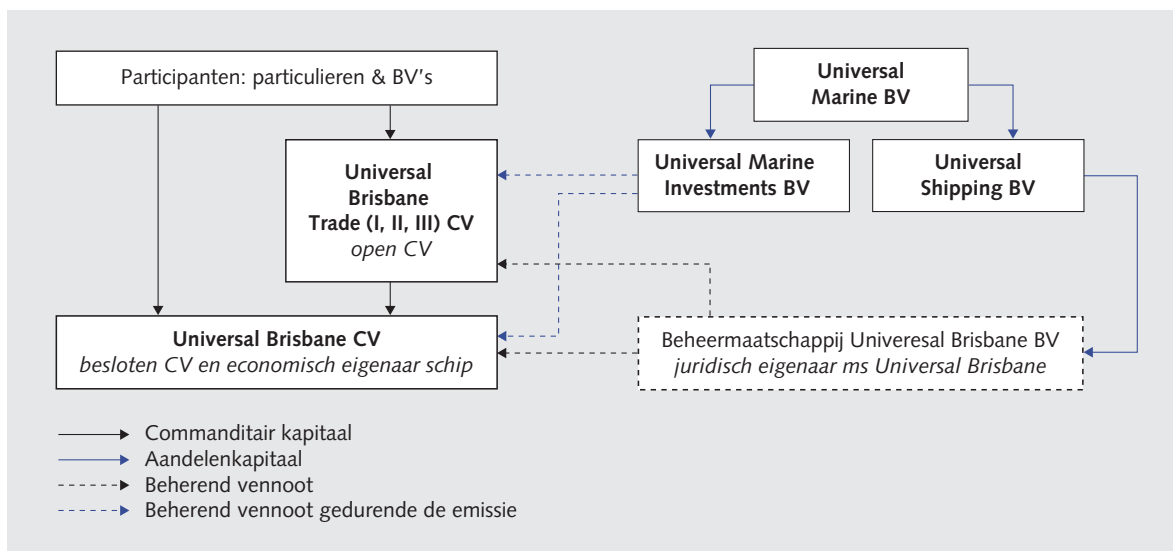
Participanten: particulieren & BV's

Universal Marine BV

Universal Brisbane Trade (I, II, III) CV
*open CV*

Universal Marine Investments BV

Universal Shipping BV

Universal Brisbane CV
*besloten CV en economisch eigenaar schip*

Beheermaatschappij Univeresal Brisbane BV
*juridisch eigenaar ms Universal Brisbane*

Commanditair kapitaal
Aandelenkapitaal
Beherend vennoot
Beherend vennoot gedurende de emissie